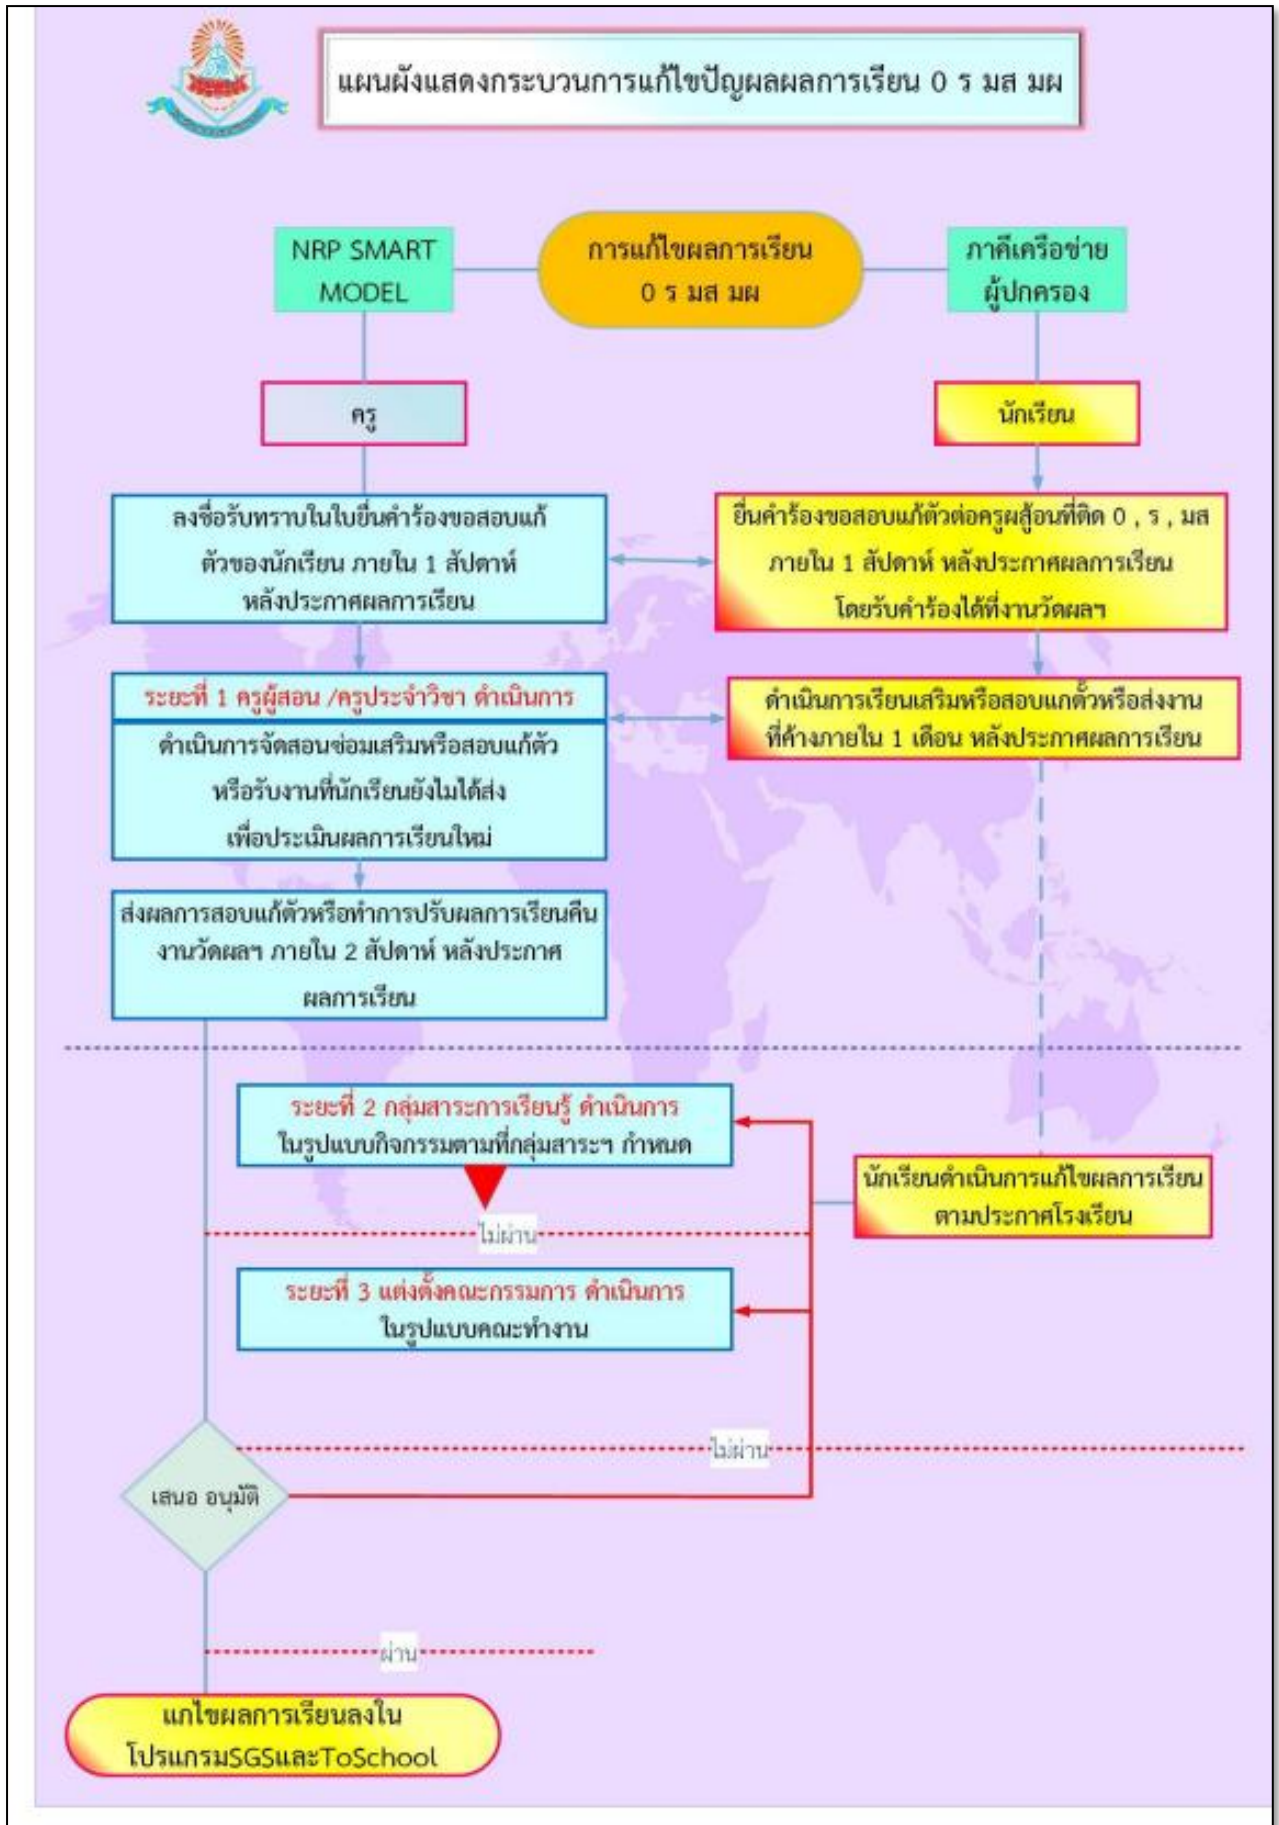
แผนผังแสดงกระบวนการแก้ไขปัญผลผลการเรียน 0 ร มส มผ

NRP SMART MODEL

การแก้ไขผลการเรียน 0 ร มส มผ

ภาคีเครือข่าย ผู้ปกครอง

ครู

นักเรียน

ลงชื่อรับทราบในใบยื่นคำร้องขอสอบแก้ตัวของนักเรียน ภายใน 1 สัปดาห์ หลังประกาศผลการเรียน

ยื่นคำร้องขอสอบแก้ตัวต่อครูผู้สอนที่ติด 0 , ร , มส ภายใน 1 สัปดาห์ หลังประกาศผลการเรียน โดยรับคำร้องได้ที่งานวัดผลฯ

ระยะที่ 1 ครูผู้สอน /ครูประจำวิชา ดำเนินการ

ดำเนินการจัดสอนซ่อมเสริมหรือสอบแก้ตัว หรือรับงานที่นักเรียนยังไม่ได้ส่ง เพื่อประเมินผลการเรียนใหม่

ดำเนินการเรียนเสริมหรือสอบแกต้ัวหรือส่งงานที่ค้างภายใน 1 เดือน หลังประกาศผลการเรียน

ส่งผลการสอบแก้ตัวหรือทำการปรับผลการเรียนคืนงานวัดผลฯ ภายใน 2 สัปดาห์ หลังประกาศผลการเรียน

ระยะที่ 2 กลุ่มสาระการเรียนรู้ ดำเนินการ ในรูปแบบกิจกรรมตามที่กลุ่มสาระฯ กำหนด

นักเรียนดำเนินการแก้ไขผลการเรียน ตามประกาศโรงเรียน

ไม่ผ่าน

ระยะที่ 3 แต่งตั้งคณะกรรมการ ดำเนินการ ในรูปแบบคณะทำงาน

ไม่ผ่าน

เสนอ อนุมัติ

ผ่าน

แกไขผลการเรียนลงใน โปรแกรมSGSและToSchool